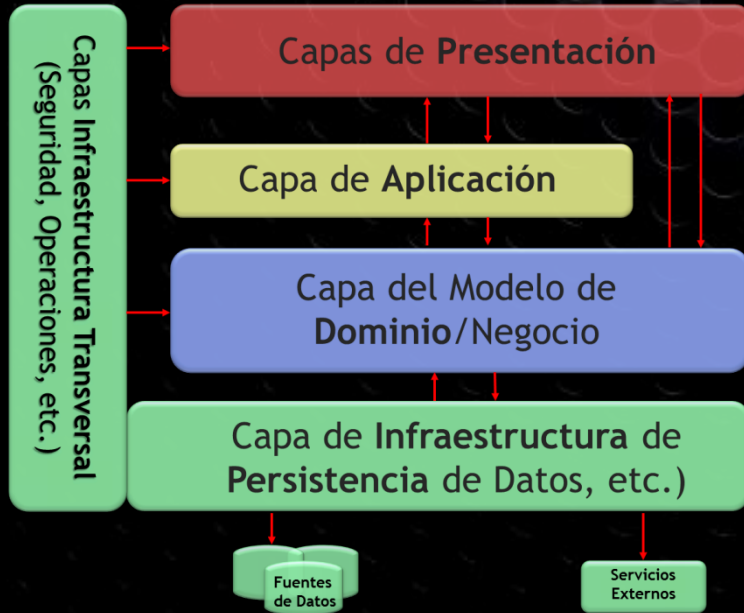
Capas Infraestructura Transversal (Seguridad, Operaciones, etc.)

Capas de Presentación

Capa de Aplicación

Capa del Modelo de Dominio/Negocio

Capa de Infraestructura de Persistencia de Datos, etc.)

Fuentes de Datos

Servicios Externos